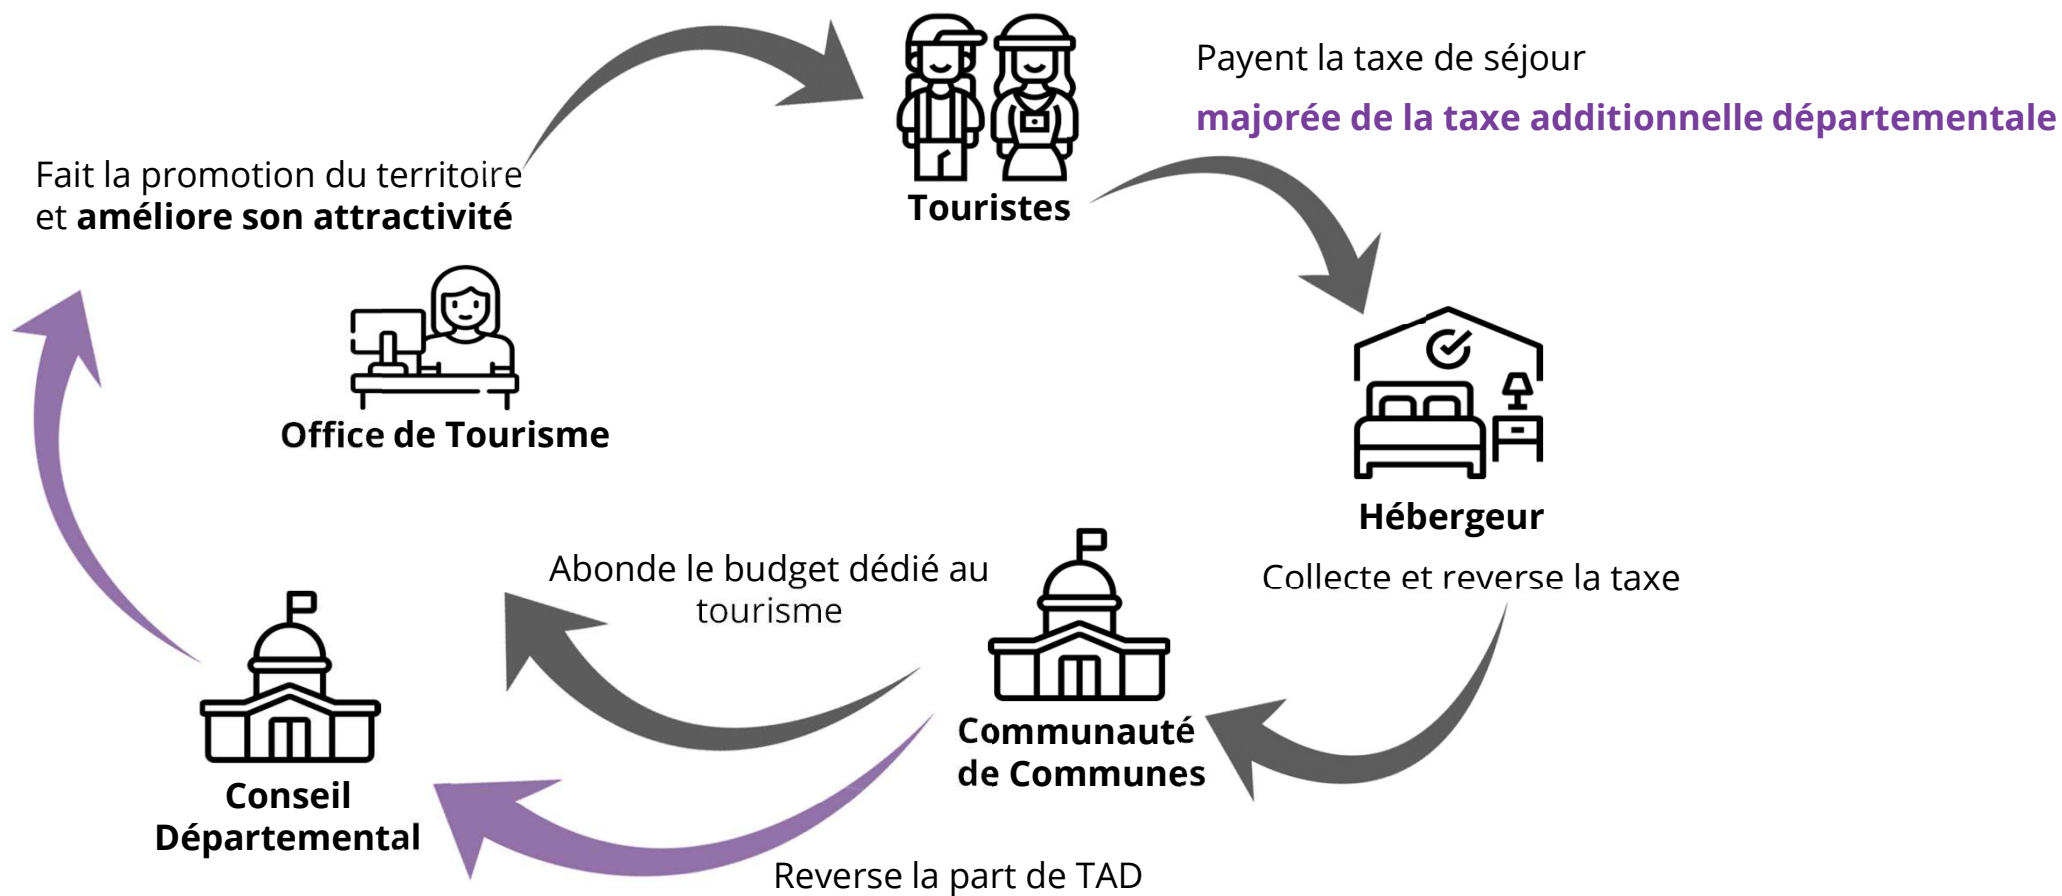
Touristes

Payent la taxe de séjour
majorée de la taxe additionnelle départementale

Hébergeur
Collecte et reverse la taxe

Communauté de Communes

Abonde le budget dédié au tourisme

Reverse la part de TAD

Conseil Départemental

Office de Tourisme

Fait la promotion du territoire et améliore son attractivité